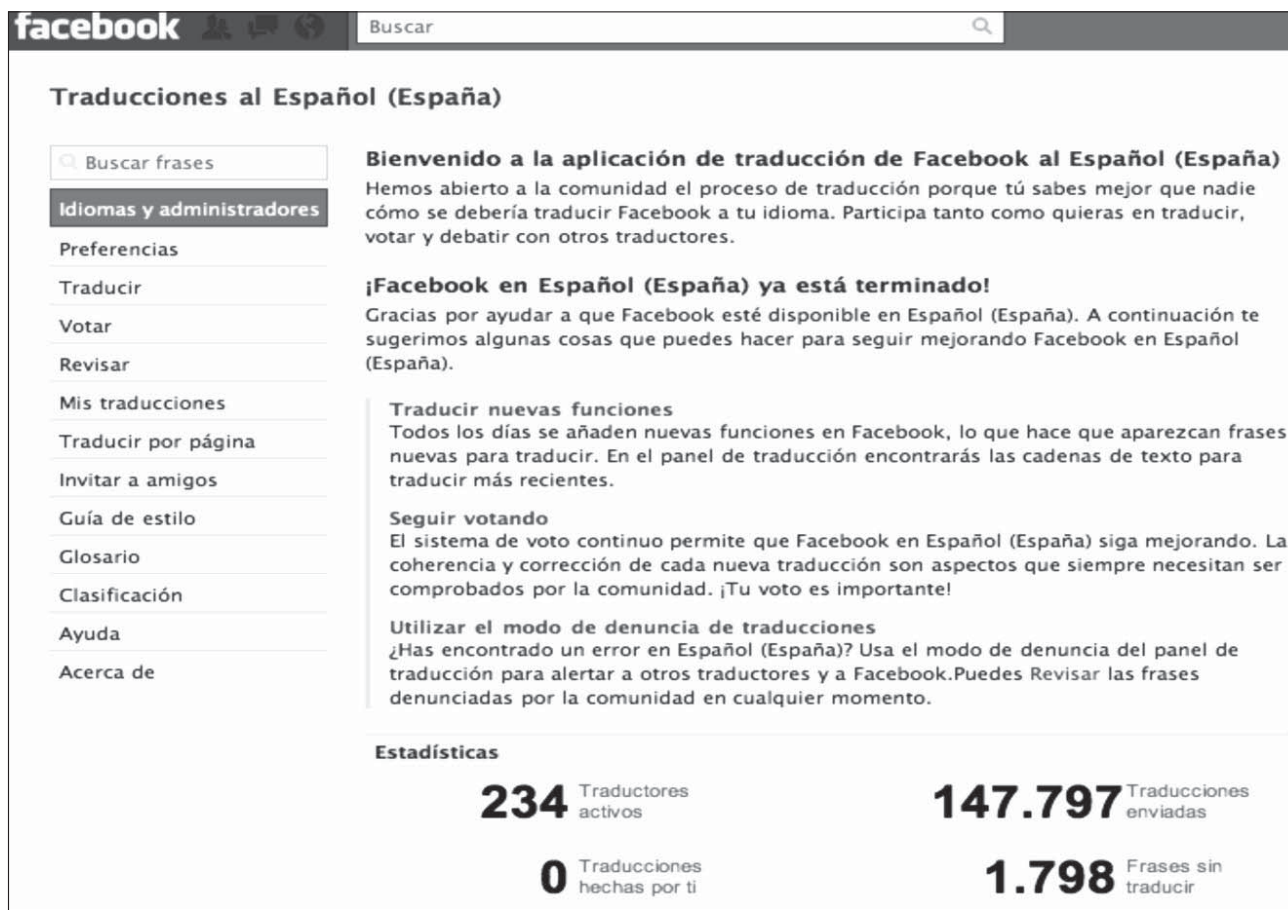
facebook

Buscar

Traducciones al Español (España)

Buscar frases

Idiomas y administradores

Preferencias

Traducir

Votar

Revisar

Mis traducciones

Traducir por página

Invitar a amigos

Guía de estilo

Glosario

Clasificación

Ayuda

Acerca de

Bienvenido a la aplicación de traducción de Facebook al Español (España)

Hemos abierto a la comunidad el proceso de traducción porque tú sabes mejor que nadie cómo se debería traducir Facebook a tu idioma. Participa tanto como quieras en traducir, votar y debatir con otros traductores.

¡Facebook en Español (España) ya está terminado!

Gracias por ayudar a que Facebook esté disponible en Español (España). A continuación te sugerimos algunas cosas que puedes hacer para seguir mejorando Facebook en Español (España).

Traducir nuevas funciones

Todos los días se añaden nuevas funciones en Facebook, lo que hace que aparezcan frases nuevas para traducir. En el panel de traducción encontrarás las cadenas de texto para traducir más recientes.

Seguir votando

El sistema de voto continuo permite que Facebook en Español (España) siga mejorando. La coherencia y corrección de cada nueva traducción son aspectos que siempre necesitan ser comprobados por la comunidad. ¡Tu voto es importante!

Utilizar el modo de denuncia de traducciones

¿Has encontrado un error en Español (España)? Usa el modo de denuncia del panel de traducción para alertar a otros traductores y a Facebook.Puedes Revisar las frases denunciadas por la comunidad en cualquier momento.

Estadísticas

234 Traductores activos

147.797 Traducciones enviadas

0 Traducciones hechas por ti

1.798 Frases sin traducir